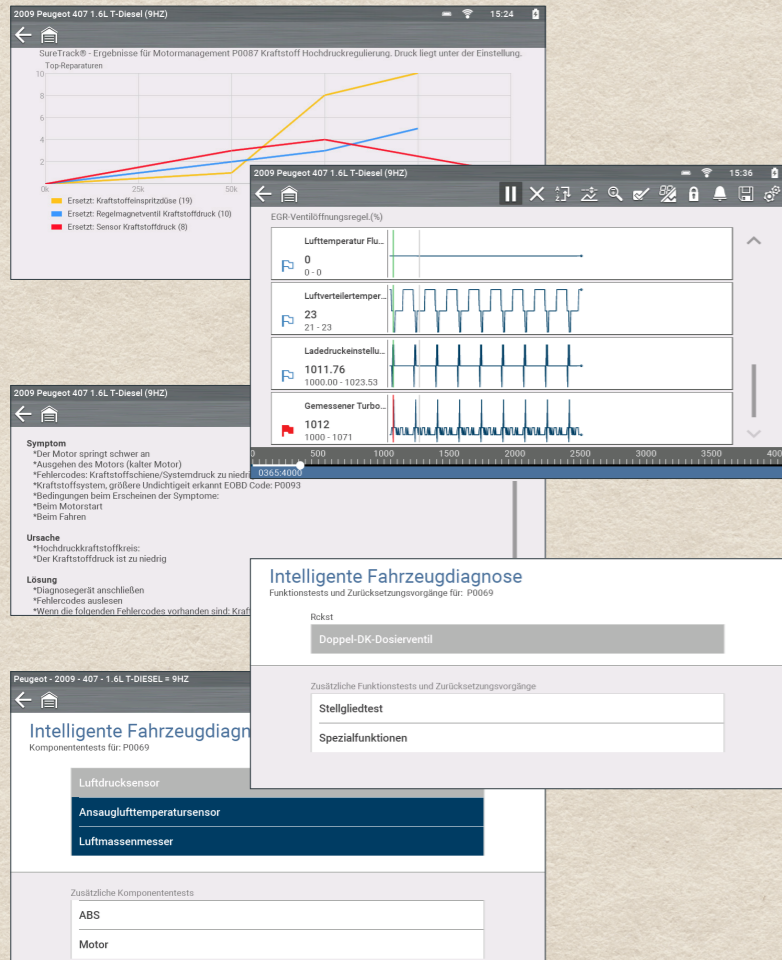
2009 Peugeot 407 1.6L T-Diesel (9HZ)
15:24

SureTrack® - Ergebnisse für Motormanagement P0087 Kraftstoff Hochdruckregulierung. Druck liegt unter der Einstellung.

Top-Reparaturen

10
8
6
4
2
0k
25k
50k

Ersetzt: Kraftstoffeinspritzdüse (19)
Ersetzt: Regelmagnetventil Kraftstoffdruck (10)
Ersetzt: Sensor Kraftstoffdruck (8)

2009 Peugeot 407 1.6L T-Diesel (9HZ)
15:36

EGR-Ventilöffnungsregel.(%)

Lufttemperatur Flu...
0
0 - 0

Luftverteilertemper...
23
21 - 23

Ladedruckeinstellu...
1011.76
1000.00 - 1023.53

Gemessener Turbo...
1012
1000 - 1071

0
500
1000
1500
2000
2500
3000
3500
400
0365:4000

2009 Peugeot 407 1.6L T-Diesel (9HZ)

Symptom
*Der Motor springt schwer an
*Ausgehen des Motors (kalter Motor)
*Fehlercodes: Kraftstoffschiene/Systemdruck zu niedrig
*Kraftstoffsystem, größere Undichtigkeit erkannt EOBD Code: P0093
*Bedingungen beim Erscheinen der Symptome:
*Beim Motorstart
*Beim Fahren

Ursache
*Hochdruckkraftstoffkreis:
*Der Kraftstoffdruck ist zu niedrig

Lösung
*Diagnosegerät anschließen
*Fehlercodes auslesen
*Wenn die folgenden Fehlercodes vorhanden sind: Kraf

Intelligente Fahrzeugdiagnose
Funktionstests und Zurücksetzungsvorgänge für: P0069

Rckst
Doppel-DK-Dosierventil

Zusätzliche Funktionstests und Zurücksetzungsvorgänge
Stellgliedtest
Spezialfunktionen

Peugeot - 2009 - 407 - 1.6L T-DIESEL = 9HZ

Intelligente Fahrzeugdiagn
Komponententests für: P0069

Luftdrucksensor
Ansauglufttemperatursensor
Luftmassenmesser

Zusätzliche Komponententests
ABS
Motor